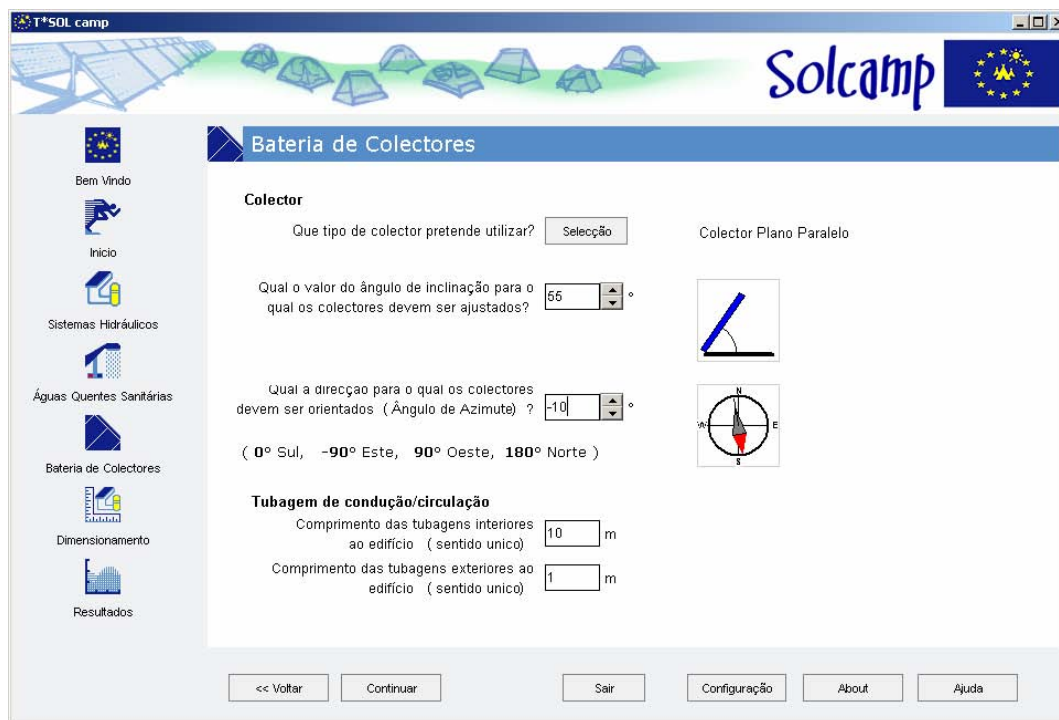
T*SOL camp

Solcamp

Bem Vindo

Inicio

Sistemas Hidráulicos

Águas Quentes Sanitárias

Bateria de Colectores

Dimensionamento

Resultados

Bateria de Colectores

Colector

Que tipo de colector pretende utilizar? Selecção

Colector Plano Paralelo

Qual o valor do ângulo de inclinação para o qual os colectores devem ser ajustados? 55 °

Qual a direcção para o qual os colectores devem ser orientados (Ângulo de Azimute) ? -10 °

N W E S

( 0° Sul, -90° Este, 90° Oeste, 180° Norte )

Tubagem de condução/circulação

Comprimento das tubagens interiores ao edifício (sentido unico) 10 m

Comprimento das tubagens exteriores ao edifício (sentido unico) 1 m

<< Voltar Continuar Sair Configuração About Ajuda